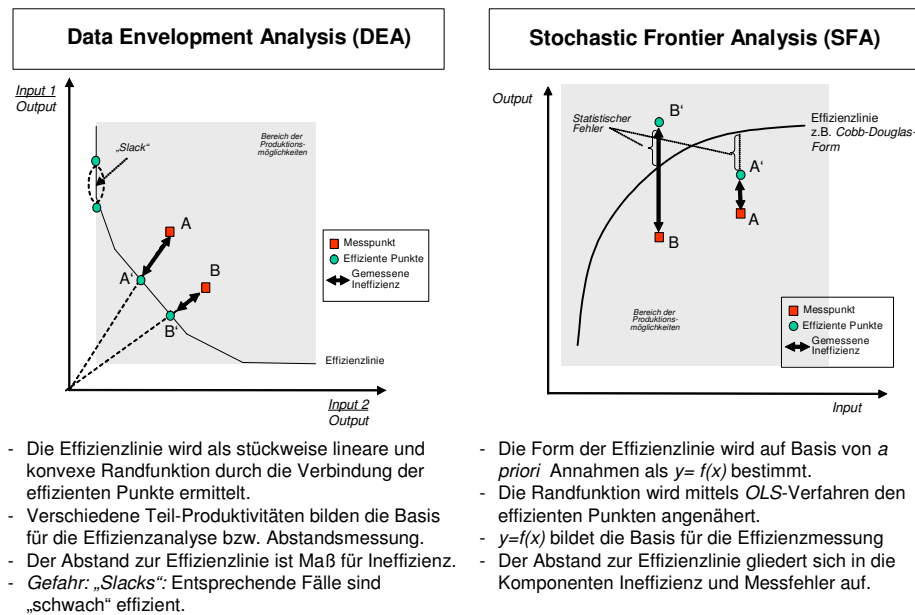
Data Envelopment Analysis (DEA)

Input 1
Output

„Slack“

Bereich der Produktionsmöglichkeiten

A

B

A‘

B‘

Messpunkt
Effiziente Punkte
Gemessene Ineffizienz

Effizienzlinie

Input 2
Output

- Die Effizienzlinie wird als stückweise lineare und konvexe Randfunktion durch die Verbindung der effizienten Punkte ermittelt.
- Verschiedene Teil-Produktivitäten bilden die Basis für die Effizienzanalyse bzw. Abstandsmessung.
- Der Abstand zur Effizienzlinie ist Maß für Ineffizienz.
- Gefahr: „Slacks“: Entsprechende Fälle sind „schwach“ effizient.

Stochastic Frontier Analysis (SFA)

Output

Statistischer Fehler

B‘

Effizienzlinie z.B. Cobb-Douglas-Form

A‘

A

B

Bereich der Produktionsmöglichkeiten

Messpunkt
Effiziente Punkte
Gemessene Ineffizienz

Input

- Die Form der Effizienzlinie wird auf Basis von a priori Annahmen als $y= f(x)$ bestimmt.
- Die Randfunktion wird mittels OLS-Verfahren den effizienten Punkten angenähert.
- $y=f(x)$ bildet die Basis für die Effizienzmessung
- Der Abstand zur Effizienzlinie gliedert sich in die Komponenten Ineffizienz und Messfehler auf.